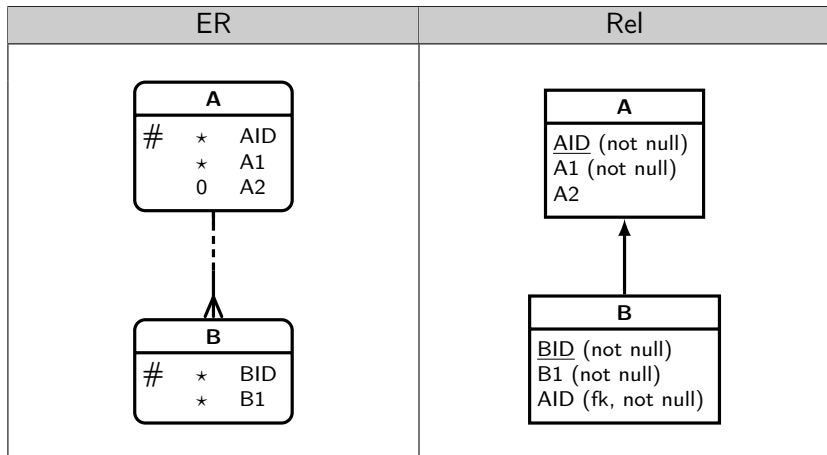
| ER | Rel |
|---|---|
| A<br># $\star$ AID<br>$\star$ A1<br>0 A2<br><br>B<br># $\star$ BID<br>$\star$ B1 | A<br>AID (not null)<br>A1 (not null)<br>A2<br><br>B<br>BID (not null)<br>B1 (not null)<br>AID (fk, not null) |